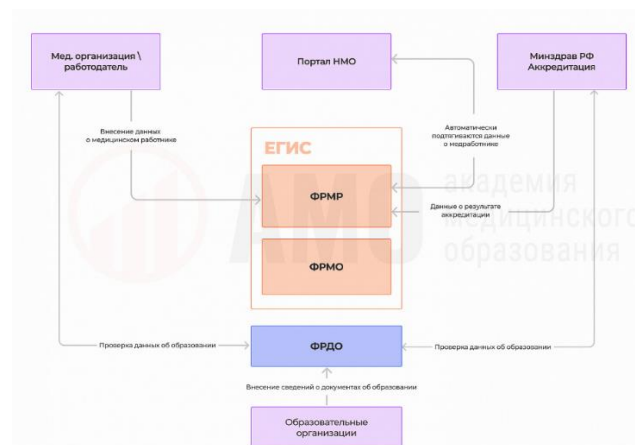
Мед. организация \ работодатель

Портал НМО

Минздрав РФ Аккредитация

Внесение данных о медицинском работнике

Автоматически подтягиваются данные о медработнике

ЕГИС

ФРМР

Данные о результате аккредитации

ФРМО

АМО академия медицинского образования

Проверка данных об образовании

ФРДО

Проверка данных об образовании

Внесение сведений о документах об образовании

Образовательные организации